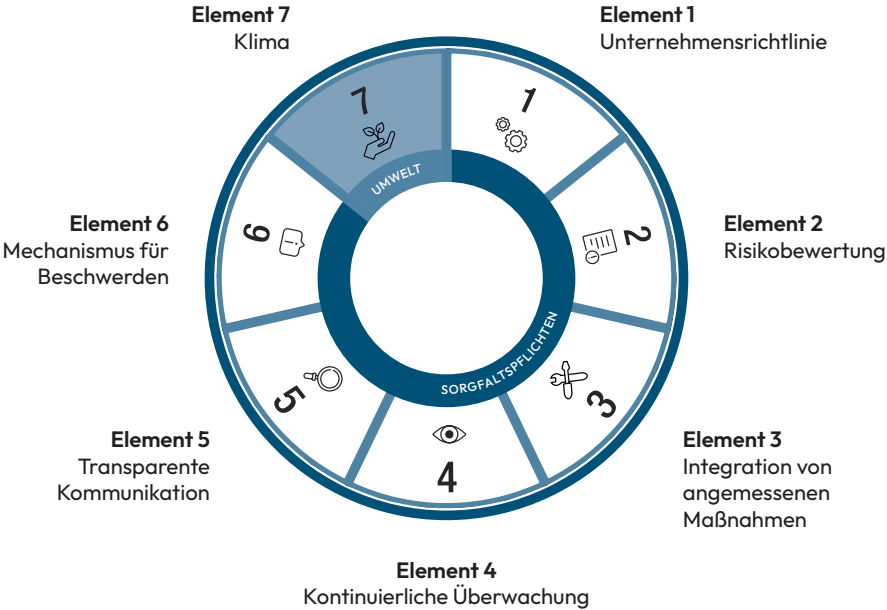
Element 7
Klima

Element 1
Unternehmensrichtlinie

7

1

UMWELT

Element 6
Mechanismus für Beschwerden

6

2

Element 2
Risikobewertung

SORGFALTSPFLICHTEN

5

3

Element 5
Transparente Kommunikation

4

Element 3
Integration von angemessenen Maßnahmen

Element 4
Kontinuierliche Überwachung